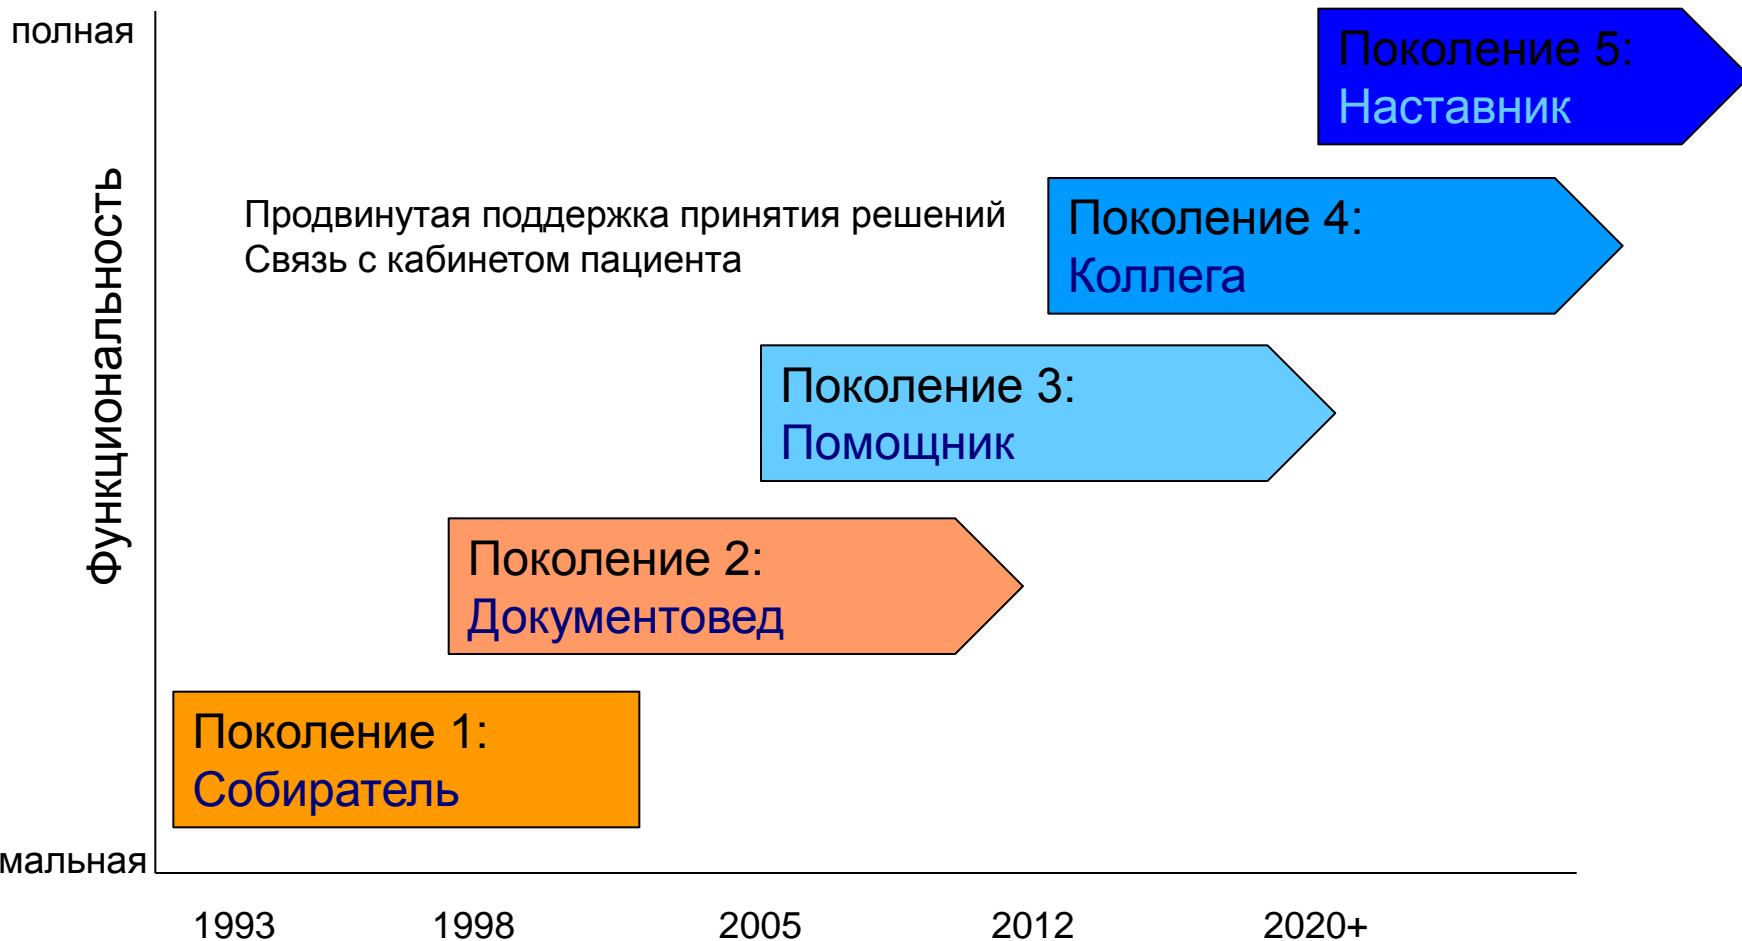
полная

Функциональность

Продвинутая поддержка принятия решений
Связь с кабинетом пациента

Поколение 5:
Наставник

Поколение 4:
Коллега

Поколение 3:
Помощник

Поколение 2:
Документовед

Поколение 1:
Собиратель

мальная

1993 1998 2005 2012 2020+